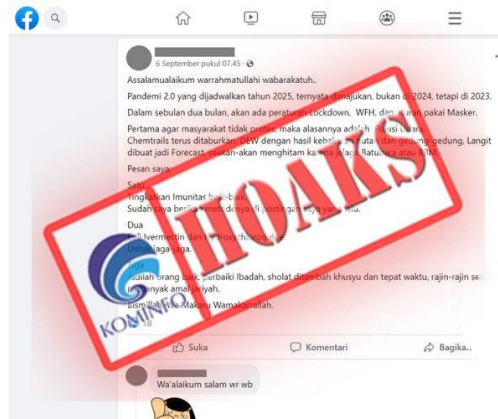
6 September pukul 07.45 · 

Assalamualaikum warrahmatullahi wabarakatuh..

Pandemi 2.0 yang dijadwalkan tahun 2025, ternyata dimajukan, bukan di 2024, tetapi di 2023.

Dalam sebulan dua bulan, akan ada peraturan Lockdown, WFH, dan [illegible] pakai Masker.

Pertama agar masyarakat tidak protes, maka alasannya adalah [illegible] Chemtrails terus ditaburkan, DEW dengan hasil kebak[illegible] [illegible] dan gedung gedung, Langit dibuat jadi Forecast, seakan-akan menghitam karena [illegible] Batubara atau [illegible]

Pesan saya:

Satu
Tingkatkan Imunitas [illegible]
Sudah saya berika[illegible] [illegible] postingan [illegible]

Dua
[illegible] Ivermectin dan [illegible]
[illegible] jaga-jaga.

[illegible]
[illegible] orang baik, perbaiki Ibadah, sholat ditambah khusyu dan tepat waktu, rajin-rajin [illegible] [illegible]nyak amal jariyah.

Bismillah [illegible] Wamakarallah.

HOAKS

KOMINFO

Suka
Komentari
Bagika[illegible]

Wa'alaikum salam wr wb